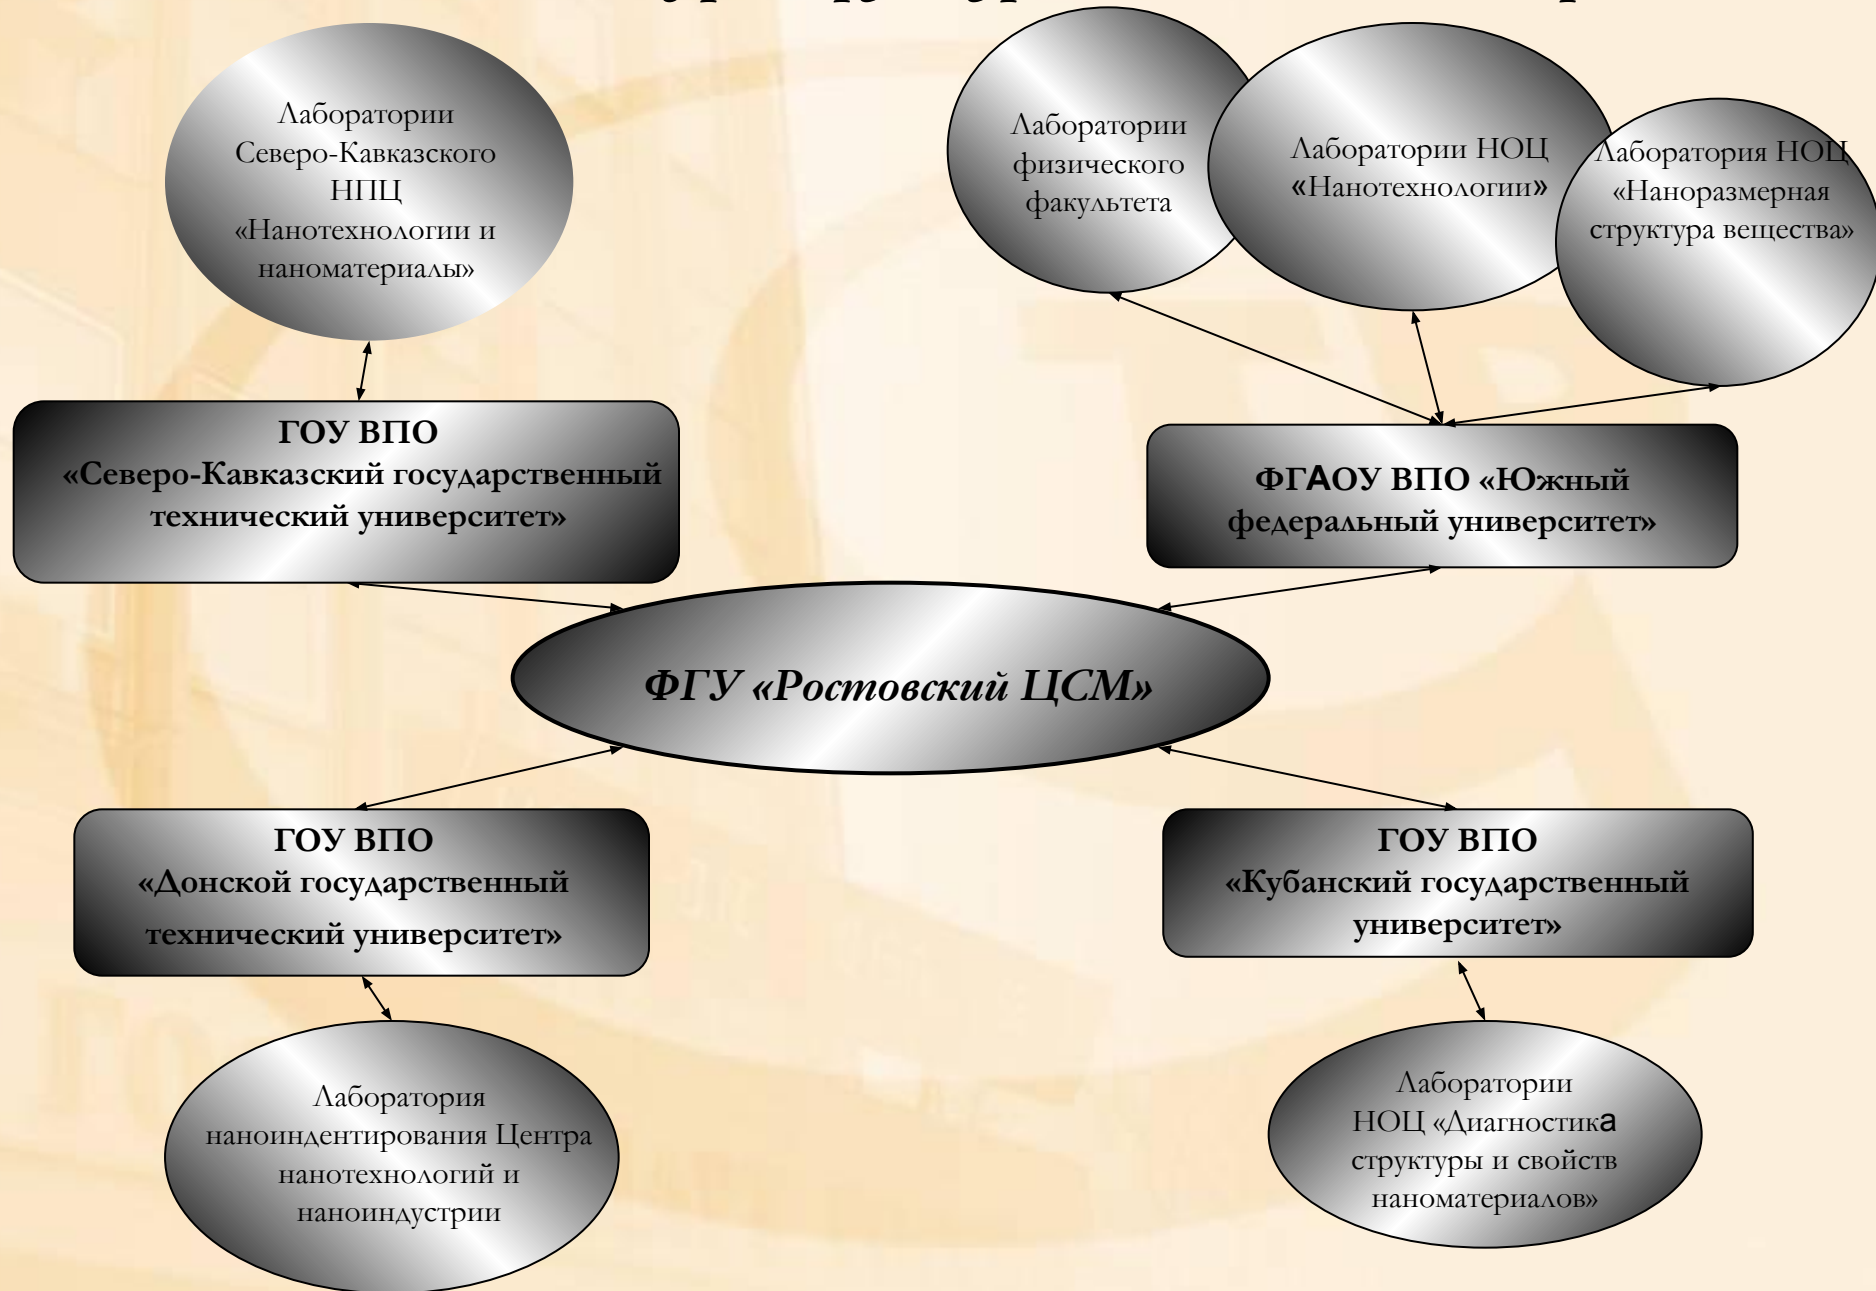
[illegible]

Лаборатории Северо-Кавказского НПЦ «Нанотехнологии и наноматериалы»

Лаборатории физического факультета

Лаборатории НОЦ «Нанотехнологии»

Лаборатория НОЦ «Наноразмерная структура вещества»

ГОУ ВПО «Северо-Кавказский государственный технический университет»

ФГАОУ ВПО «Южный федеральный университет»

ФГУ «Ростовский ЦСМ»

ГОУ ВПО «Донской государственный технический университет»

ГОУ ВПО «Кубанский государственный университет»

Лаборатория наноиндентирования Центра нанотехнологий и наноиндустрии

Лаборатории НОЦ «Диагностика структуры и свойств наноматериалов»